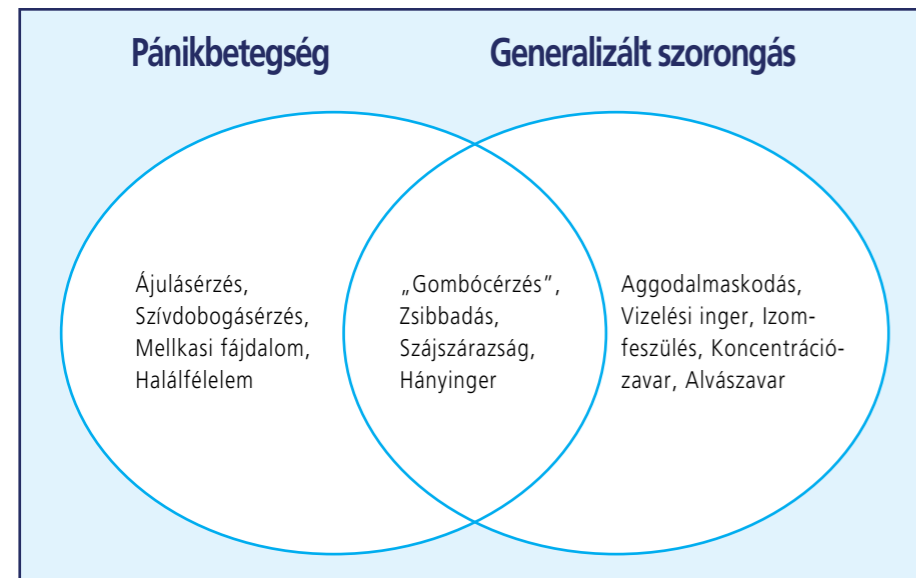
Pánikbetegség

Generalizált szorongás

Ájulásérzés, Szívdobogásérzés, Mellkasi fájdalom, Halálfélelem

„Gombócérzés", Zsibbadás, Szájszárazság, Hányinger

Aggodalmaskodás, Vizelési inger, Izomfeszülés, Koncentrációzavar, Alvászavar